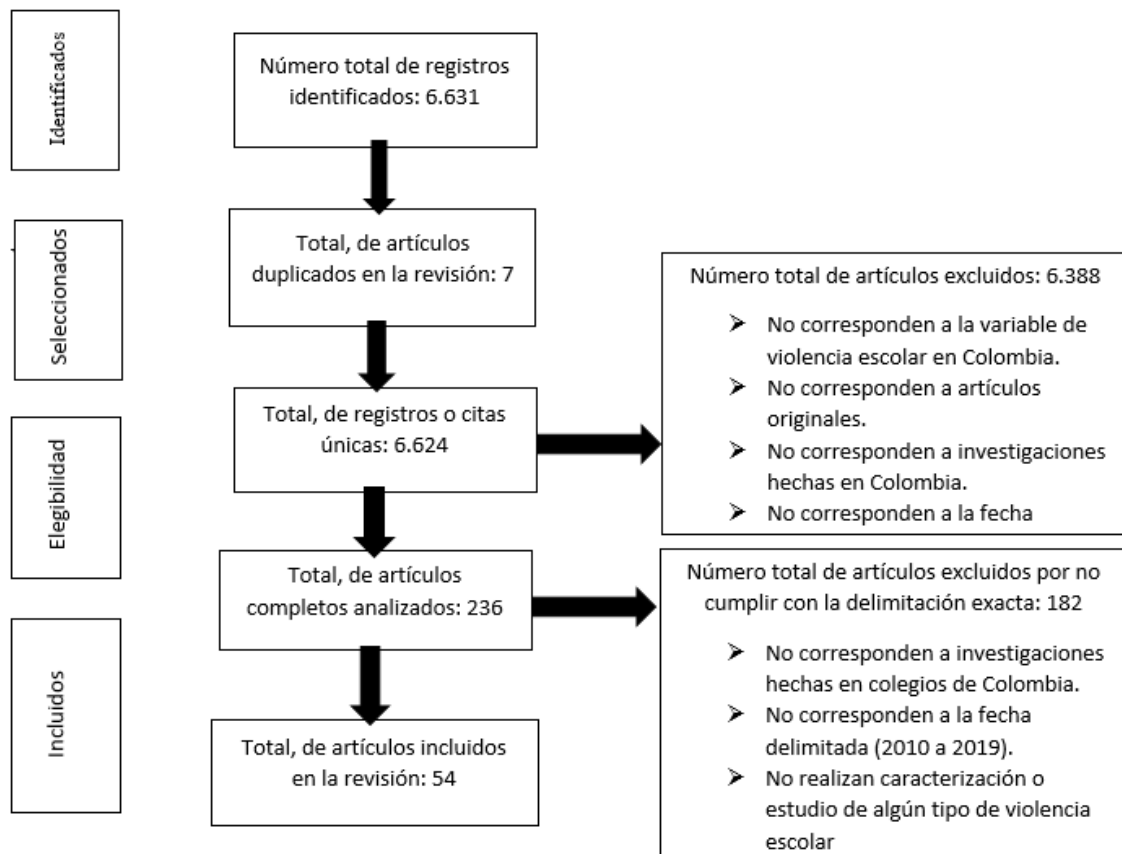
Identificados

Número total de registros identificados: 6.631

Seleccionados

Total, de artículos duplicados en la revisión: 7

Número total de artículos excluidos: 6.388

➢ No corresponden a la variable de violencia escolar en Colombia.
➢ No corresponden a artículos originales.
➢ No corresponden a investigaciones hechas en Colombia.
➢ No corresponden a la fecha

Elegibilidad

Total, de registros o citas únicas: 6.624

Total, de artículos completos analizados: 236

Número total de artículos excluidos por no cumplir con la delimitación exacta: 182

➢ No corresponden a investigaciones hechas en colegios de Colombia.
➢ No corresponden a la fecha delimitada (2010 a 2019).
➢ No realizan caracterización o estudio de algún tipo de violencia escolar

Incluidos

Total, de artículos incluidos en la revisión: 54